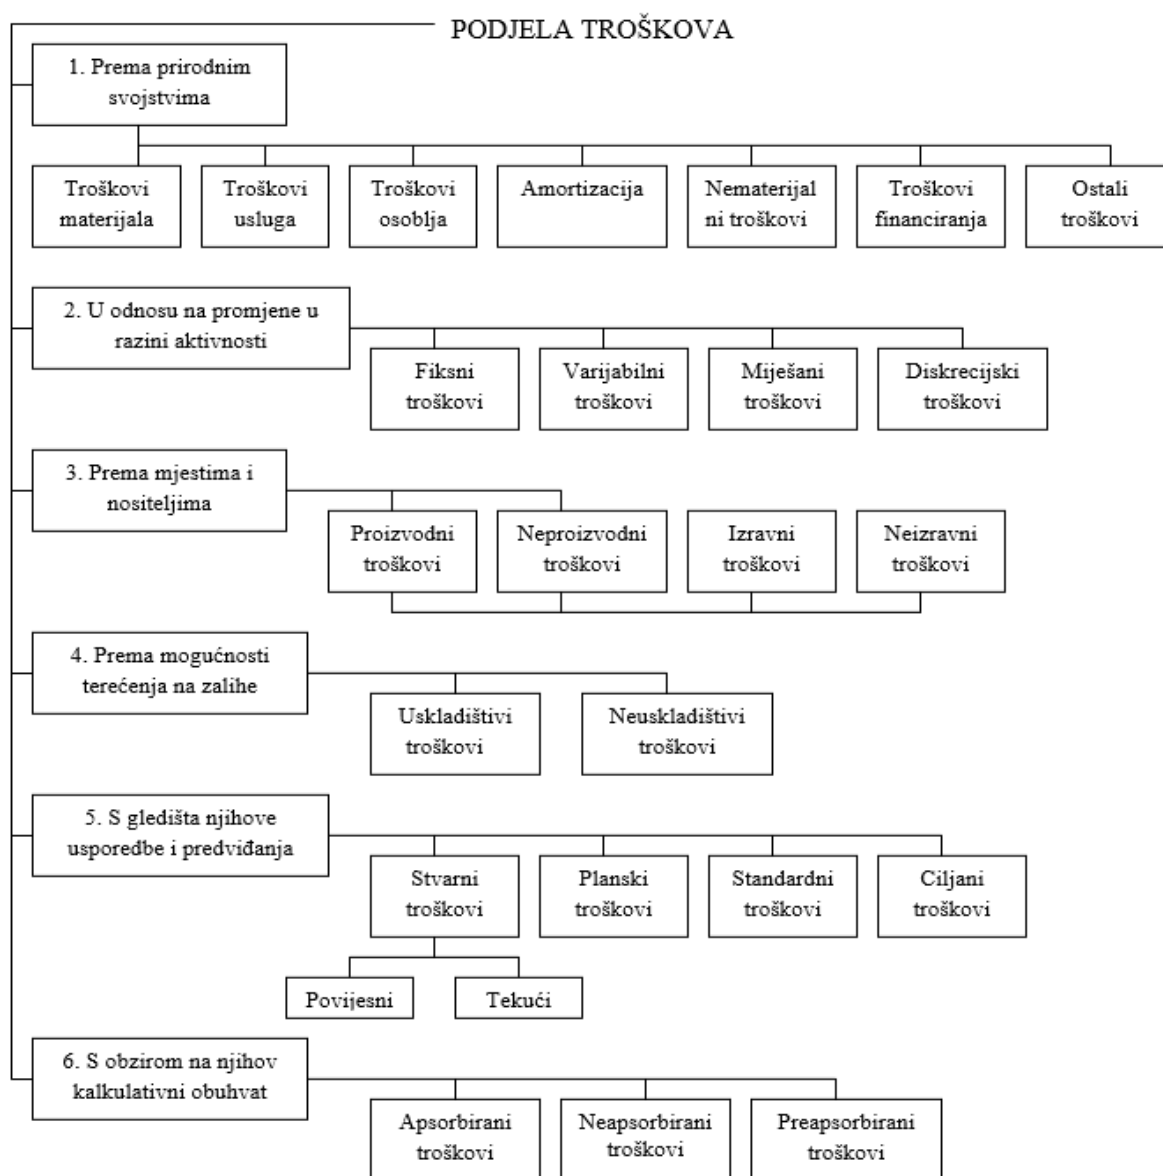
PODJELA TROŠKOVA

1. Prema prirodnim svojstvima

Troškovi materijala

Troškovi usluga

Troškovi osoblja

Amortizacija

Nematerijalni troškovi

Troškovi financiranja

Ostali troškovi

2. U odnosu na promjene u razini aktivnosti

Fiksni troškovi

Varijabilni troškovi

Miješani troškovi

Diskrecijski troškovi

3. Prema mjestima i nositeljima

Proizvodni troškovi

Neproizvodni troškovi

Izravni troškovi

Neizravni troškovi

4. Prema mogućnosti terećenja na zalihe

Uskladištivi troškovi

Neuskladištivi troškovi

5. S gledišta njihove usporedbe i predviđanja

Stvarni troškovi

Planski troškovi

Standardni troškovi

Ciljani troškovi

Povijesni

Tekući

6. S obzirom na njihov kalkulativni obuhvat

Apsorbirani troškovi

Neapsorbirani troškovi

Preapsorbirani troškovi